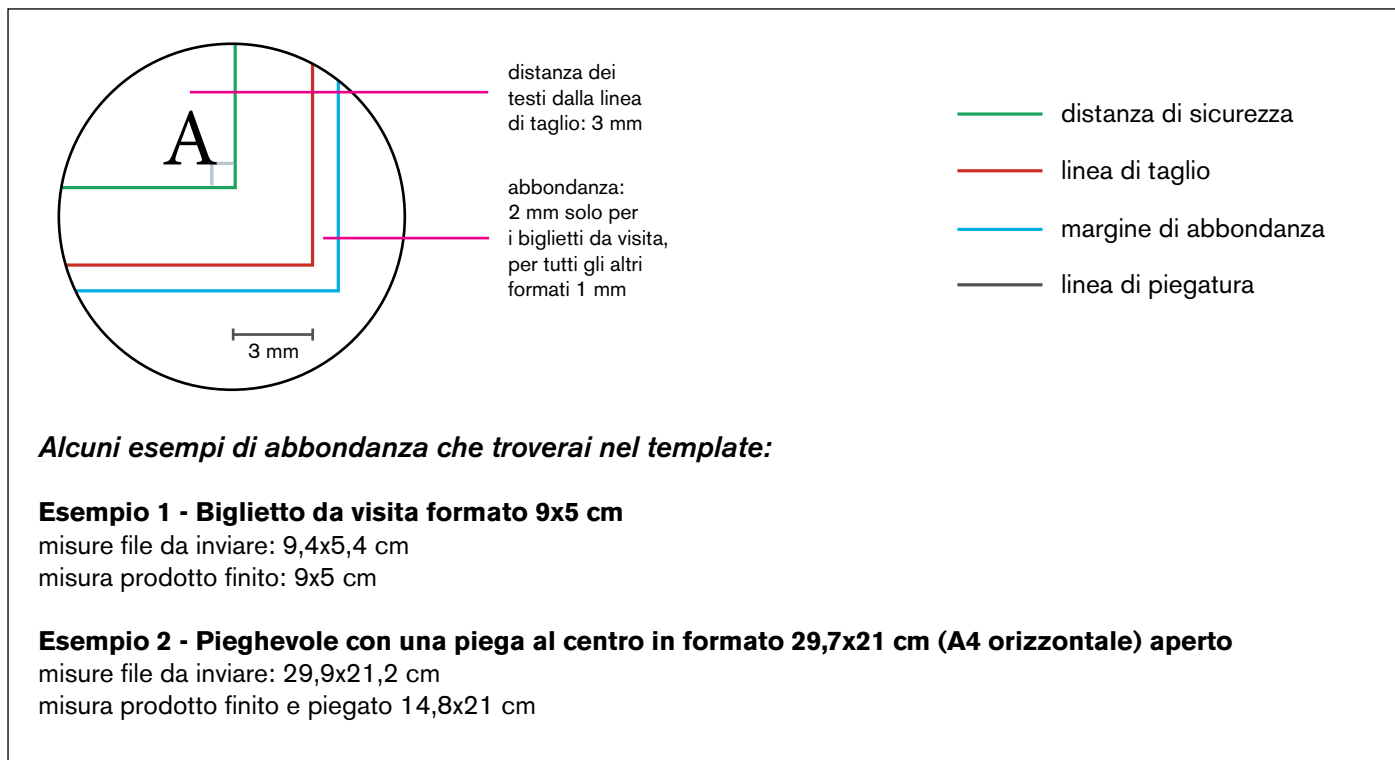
A

3 mm

distanza dei testi dalla linea di taglio: 3 mm

abbondanza: 2 mm solo per i biglietti da visita, per tutti gli altri formati 1 mm

distanza di sicurezza

linea di taglio

margine di abbondanza

linea di piegatura

*Alcuni esempi di abbondanza che troverai nel template:*

**Esempio 1 - Biglietto da visita formato 9x5 cm**
misure file da inviare: 9,4x5,4 cm
misura prodotto finito: 9x5 cm

**Esempio 2 - Pieghevole con una piega al centro in formato 29,7x21 cm (A4 orizzontale) aperto**
misure file da inviare: 29,9x21,2 cm
misura prodotto finito e piegato 14,8x21 cm